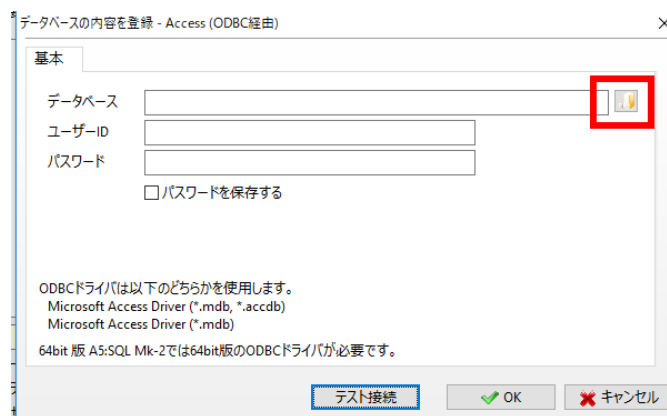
データベースの内容を登録 - Access (ODBC経由)

基本

データベース
ユーザーID
パスワード
パスワードを保存する

ODBCドライバは以下のどちらかを使用します。
Microsoft Access Driver (*.mdb, *.accdb)
Microsoft Access Driver (*.mdb)

64bit 版 A5:SQL Mk-2では64bit版のODBCドライバが必要です。

テスト接続
OK
キャンセル